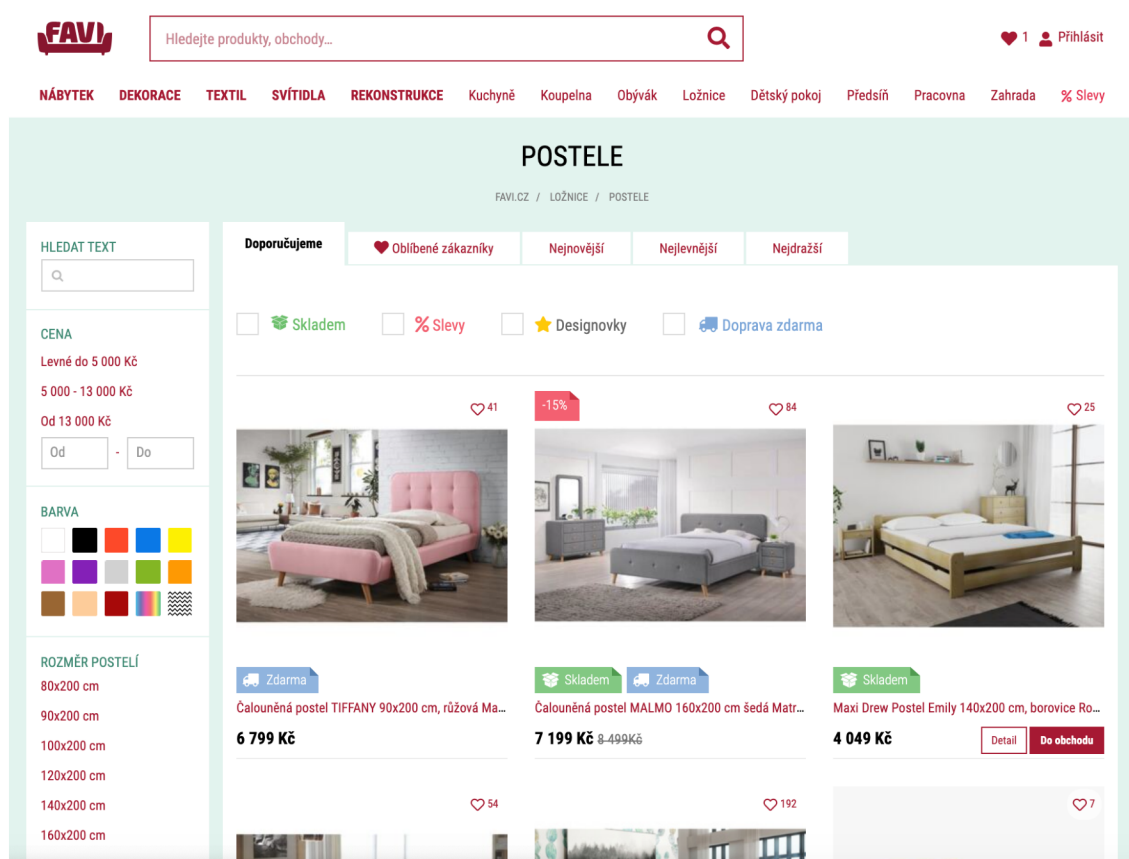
FAVI

Hledejte produkty, obchody...

1 Přihlásit

NÁBYTEK DEKORACE TEXTIL SVÍTIDLA REKONSTRUKCE Kuchyně Koupelna Obývák Ložnice Dětský pokoj Předsíň Pracovna Zahrada % Slevy

POSTELE

FAVI.CZ / LOŽNICE / POSTELE

HLEDAT TEXT

CENA
Levné do 5 000 Kč
5 000 - 13 000 Kč
Od 13 000 Kč
Od - Do

BARVA

ROZMĚR POSTELÍ
80x200 cm
90x200 cm
100x200 cm
120x200 cm
140x200 cm
160x200 cm

Doporučujeme | Oblíbené zákazníky | Nejnovější | Nejlevnější | Nejdražší

Skladem | % Slevy | Designovky | Doprava zdarma

41
Zdarma
Čalouněná postel TIFFANY 90x200 cm, růžová Ma...
6 799 Kč

-15%
84
Skladem Zdarma
Čalouněná postel MALMO 160x200 cm šedá Matr...
7 199 Kč 8 499Kč

25
Skladem
Maxi Drew Postel Emily 140x200 cm, borovice Ro...
4 049 Kč
Detail Do obchodu

54

192

7